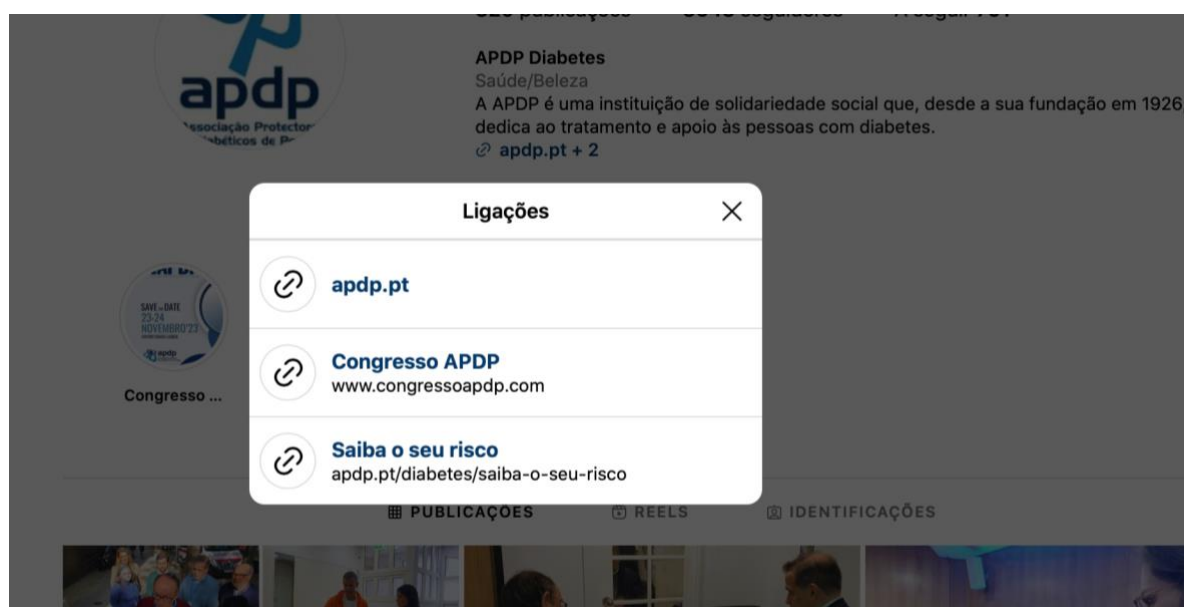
apdp
Associação Protector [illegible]
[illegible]béticos de P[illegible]

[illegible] publicações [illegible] seguidores A seguir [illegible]

APDP Diabetes
Saúde/Beleza
A APDP é uma instituição de solidariedade social que, desde a sua fundação em 1926, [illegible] dedica ao tratamento e apoio às pessoas com diabetes.
apdp.pt + 2

Ligações

apdp.pt

Congresso APDP
www.congressoapdp.com

Saiba o seu risco
apdp.pt/diabetes/saiba-o-seu-risco

SAVE the DATE
23-24
NOVEMBRO'23
apdp

Congresso ...

PUBLICAÇÕES REELS IDENTIFICAÇÕES